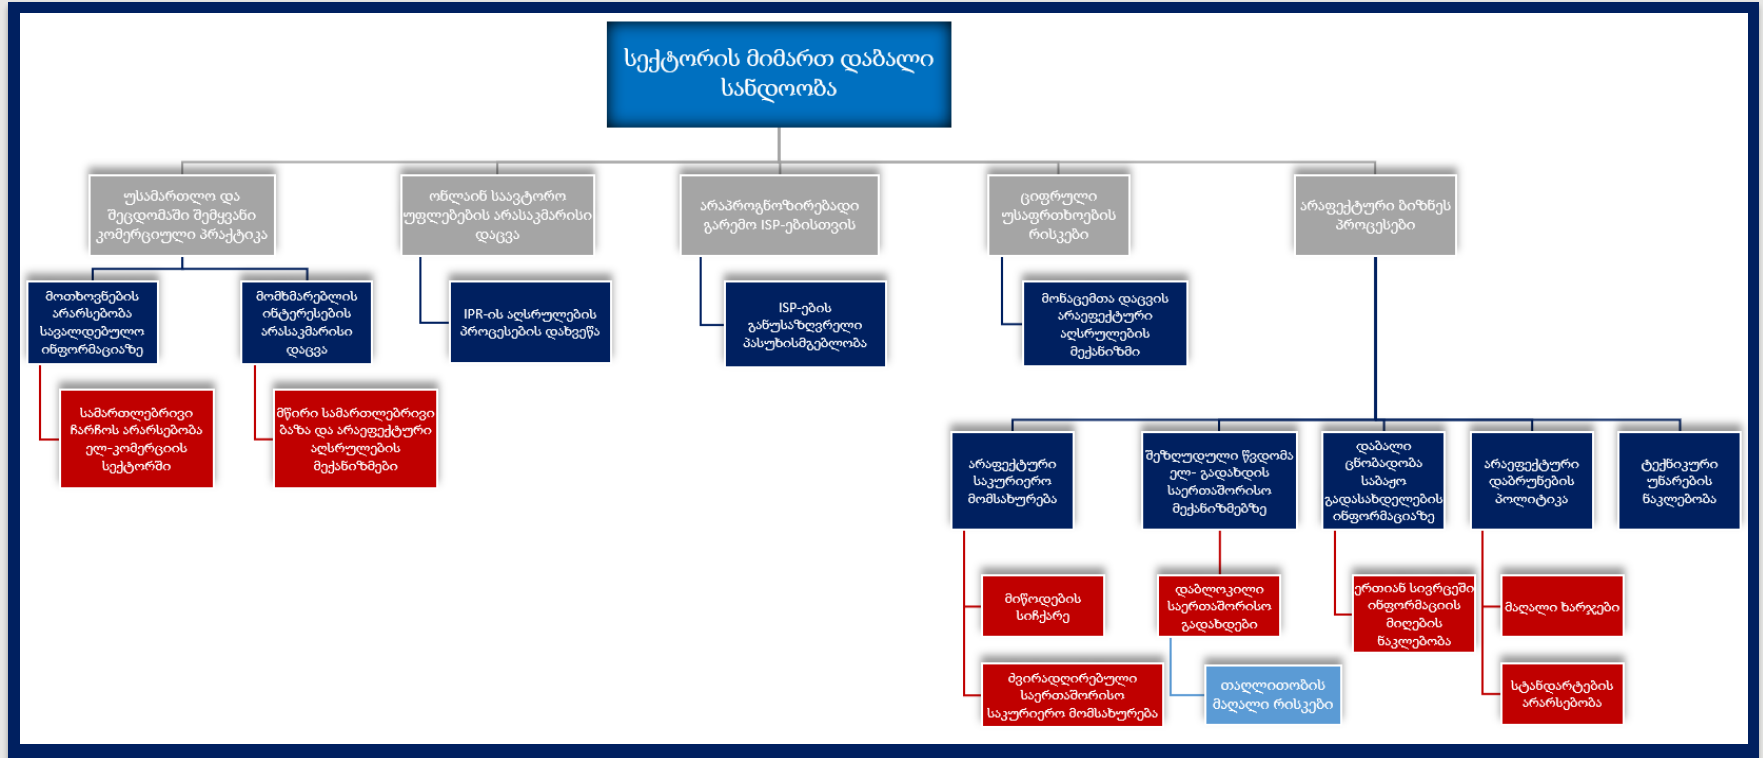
სექტორის მიმართ დაბალი სანდოობა

უსამართლო და შეცდომაში შემყვანი კომერციული პრაქტიკა

ონლაინ საავტორო უფლებების არასაკმარისი დაცვა

არაპროგნოზირებადი გარემო ISP-ებისთვის

ციფრული უსაფრთხოების რისკები

არაეფექტური ბიზნეს პროცესები

მოთხოვნების არარსებობა სავალდებულო ინფორმაციაზე

მომხმარებლის ინტერესების არასაკმარისი დაცვა

IPR-ის აღსრულების პროცესების დახვეწა

ISP-ების განუსაზღვრელი პასუხისმგებლობა

მონაცემთა დაცვის არაეფექტური აღსრულების მექანიზმი

სამართლებრივი ჩარჩოს არარსებობა ელ-კომერციის სექტორში

მწირი სამართლებრივი ბაზა და არაეფექტური აღსრულების მექანიზმები

არაეფექტური საკურიერო მომსახურება

შეზღუდული წვდომა ელ- გადახდის საერთაშორისო მექანიზმებზე

დაბალი ცნობადობა საბაჟო გადასახდელების ინფორმაციაზე

არაეფექტური დაბრუნების პოლიტიკა

ტექნიკური უნარების ნაკლებობა

მიწოდების სიჩქარე

დაბალოკილი საერთაშორისო გადახდები

ერთიან სივრცეში ინფორმაციის მიღების ნაკლებობა

მაღალი ხარჯები

ძვირადღირებული საერთაშორისო საკურიერო მომსახურება

თაღლითობის მაღალი რისკები

სტანდარტების არარსებობა